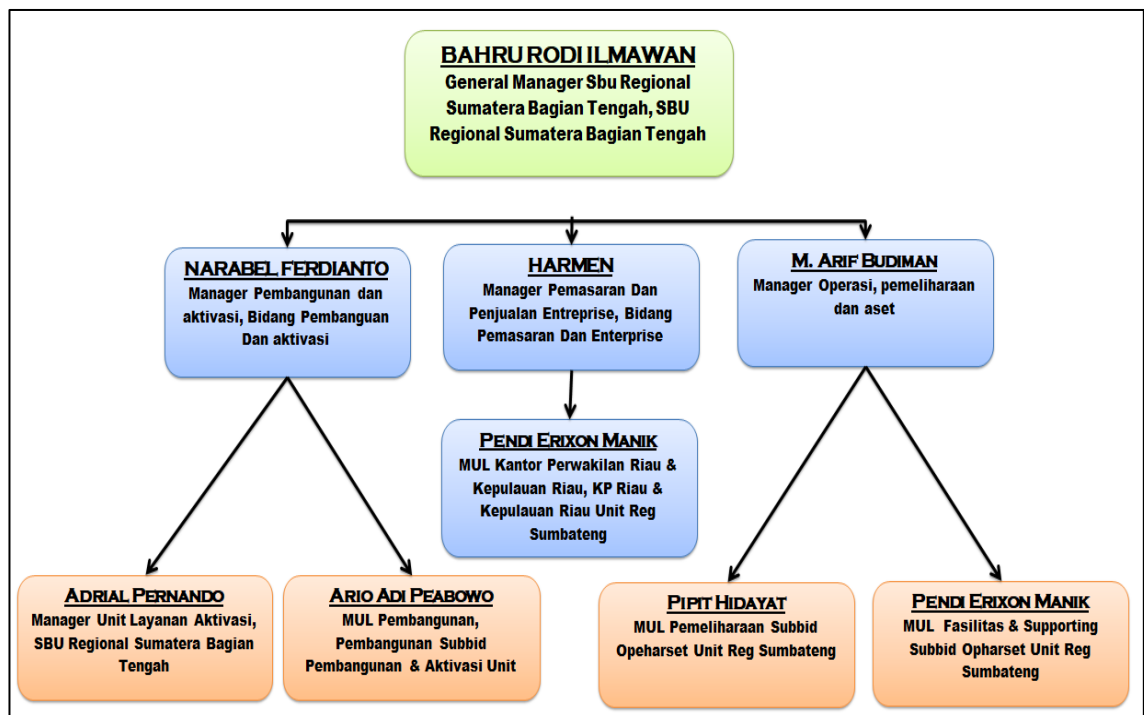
BAHRU RODI ILMAWAN
General Manager Sbu Regional Sumatera Bagian Tengah, SBU Regional Sumatera Bagian Tengah

NARABEL FERDIANTO
Manager Pembangunan dan aktivasi, Bidang Pembanguan Dan aktivasi

HARMEN
Manager Pemasaran Dan Penjualan Entreprise, Bidang Pemasaran Dan Enterprise

M. ARIF BUDIMAN
Manager Operasi, pemeliharaan dan aset

PENDI ERIXON MANIK
MUL Kantor Perwakilan Riau & Kepulauan Riau, KP Riau & Kepulauan Riau Unit Reg Sumbateng

ADRIAL PERNANDO
Manager Unit Layanan Aktivasi, SBU Regional Sumatera Bagian Tengah

ARIO ADI PEABOWO
MUL Pembangunan, Pembangunan Subbid Pembangunan & Aktivasi Unit

PIPIT HIDAYAT
MUL Pemeliharaan Subbid Opeharset Unit Reg Sumbateng

PENDI ERIXON MANIK
MUL Fasilitas & Supporting Subbid Opharset Unit Reg Sumbateng